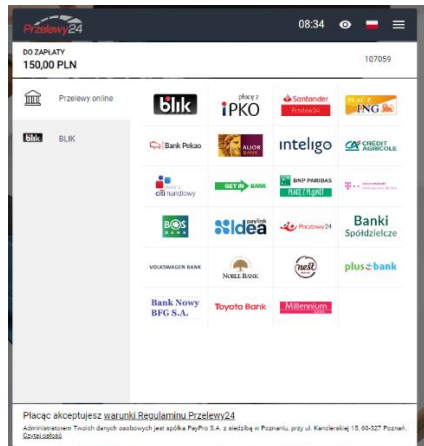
Przelewy24

08:34

DO ZAPŁATY
150,00 PLN

107059

Przelewy online

BLIK

blik

płacę z iPKO

Santander przelew24

ING

Bank Pekao

ALIOR BANK

inteligo

CREDIT AGRICOLE

citi handlowy

GET IN BANK

BNP PARIBAS PŁACĘ Z PLANET

T-Mobile

BOŚ

Płacę z Idea

Pocztowy24

Banki Spółdzielcze

VOLKSWAGEN BANK

NOBLE BANK

nest

plus bank

Bank Nowy BFG S.A.

Toyota Bank

Millennium

Płacąc akceptujesz warunki Regulaminu Przelewy24

Administratorem Twoich danych osobowych jest spółka PayPro S.A. z siedzibą w Poznaniu, przy ul. Kanclerskiej 15, 60-327 Poznań. Czytaj całość